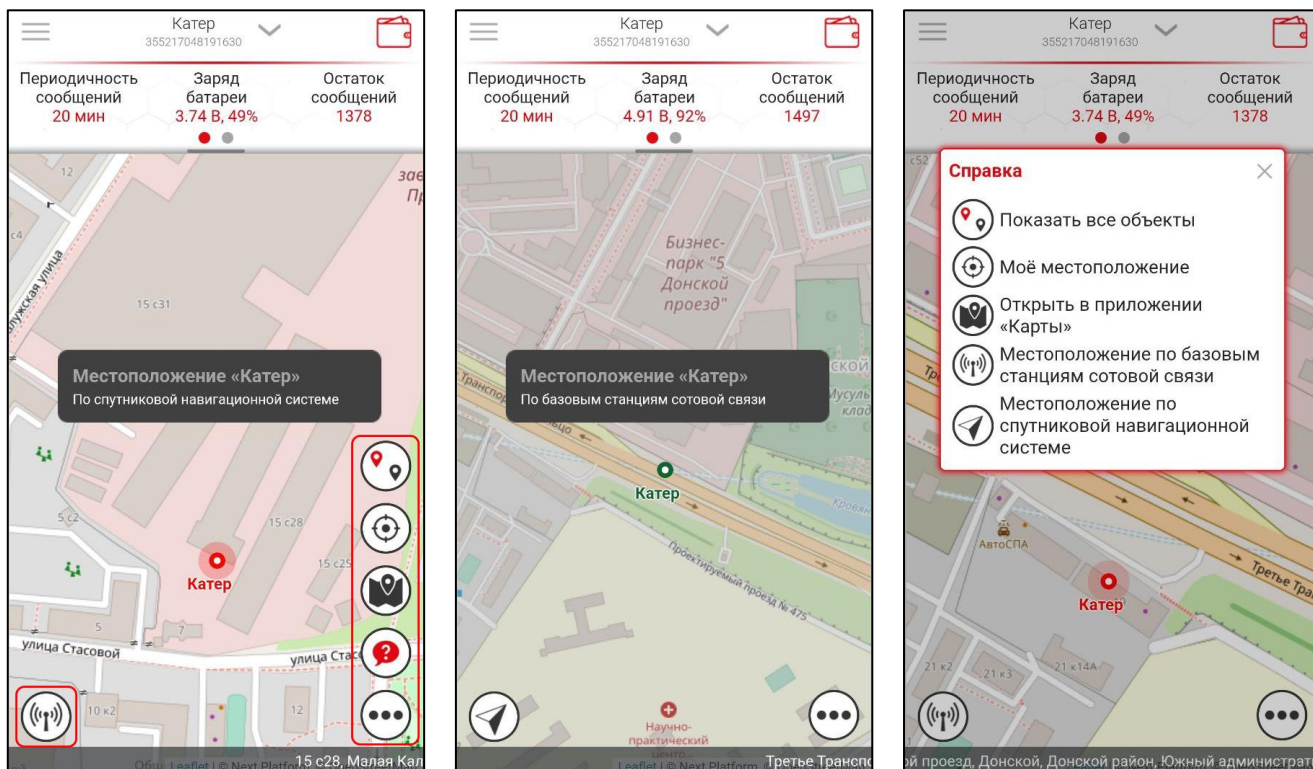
Катер
355217048191630

Периодичность сообщений
20 мин

Заряд батареи
3.74 В, 49%

Остаток сообщений
1378

12
зае
Пр
4
Калужская улица
15 с31

Местоположение «Катер»
По спутниковой навигационной системе

5 с2
15 с28
15 с25
Катер
5
7
улица Стасовой
улица Стас
10 к2
12
Leaflet | © Next Platform
15 с28, Малая Кал

Катер
355217048191630

Периодичность сообщений
20 мин

Заряд батареи
4.91 В, 92%

Остаток сообщений
1497

Бизнес-парк "5 Донской проезд"

Местоположение «Катер»
По базовым станциям сотовой связи

Катер
Проектируемый проезд № 475
Научно-практический центр
Leaflet | © Next Platform
Третье Трансп

Катер
355217048191630

Периодичность сообщений
20 мин

Заряд батареи
3.74 В, 49%

Остаток сообщений
1378

Справка
Показать все объекты
Моё местоположение
Открыть в приложении «Карты»
Местоположение по базовым станциям сотовой связи
Местоположение по спутниковой навигационной системе

АвтоСПА
Третье Тра
Катер
21 к2
21 к3
21 к14А
ой проезд, Донской, Донской район, Южный административ